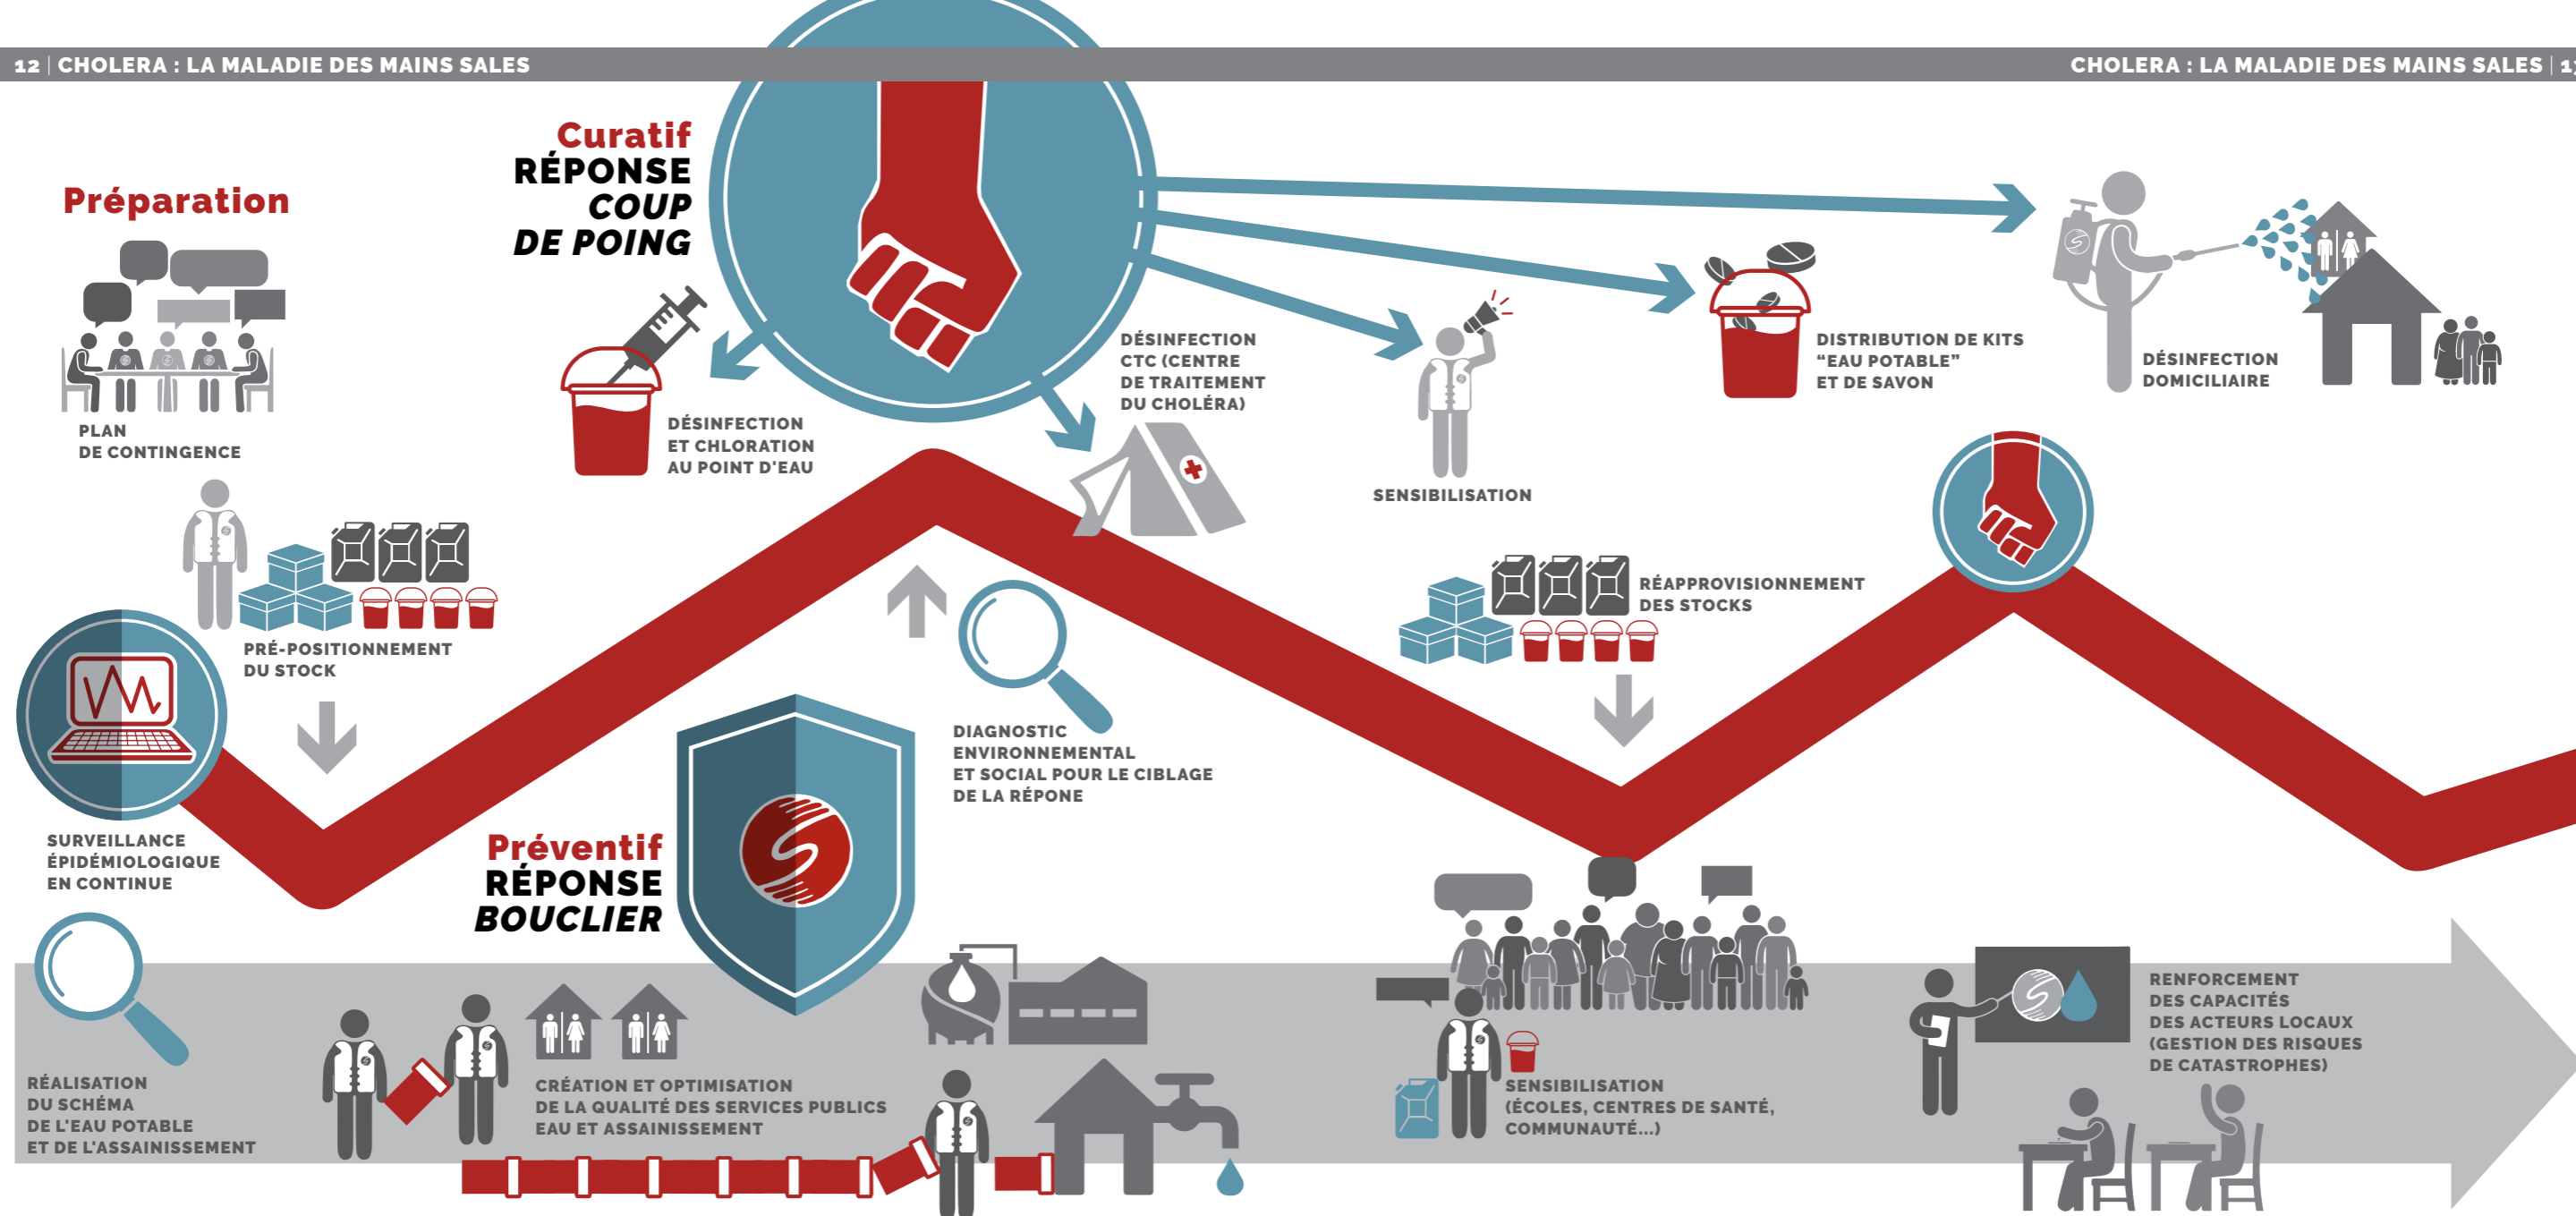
12 | CHOLERA : LA MALADIE DES MAINS SALES

CHOLERA : LA MALADIE DES MAINS SALES | 1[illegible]

Préparation

PLAN DE CONTINGENCE

PRÉ-POSITIONNEMENT DU STOCK

SURVEILLANCE ÉPIDÉMIOLOGIQUE EN CONTINUE

Curatif
RÉPONSE COUP DE POING

DÉSINFECTION ET CHLORATION AU POINT D'EAU

DÉSINFECTION CTC (CENTRE DE TRAITEMENT DU CHOLÉRA)

SENSIBILISATION

DISTRIBUTION DE KITS "EAU POTABLE" ET DE SAVON

DÉSINFECTION DOMICILIAIRE

RÉAPPROVISIONNEMENT DES STOCKS

DIAGNOSTIC ENVIRONNEMENTAL ET SOCIAL POUR LE CIBLAGE DE LA RÉPONE

Préventif
RÉPONSE BOUCLIER

RÉALISATION DU SCHÉMA DE L'EAU POTABLE ET DE L'ASSAINISSEMENT

CRÉATION ET OPTIMISATION DE LA QUALITÉ DES SERVICES PUBLICS EAU ET ASSAINISSEMENT

SENSIBILISATION (ÉCOLES, CENTRES DE SANTÉ, COMMUNAUTÉ...)

RENFORCEMENT DES CAPACITÉS DES ACTEURS LOCAUX (GESTION DES RISQUES DE CATASTROPHES)